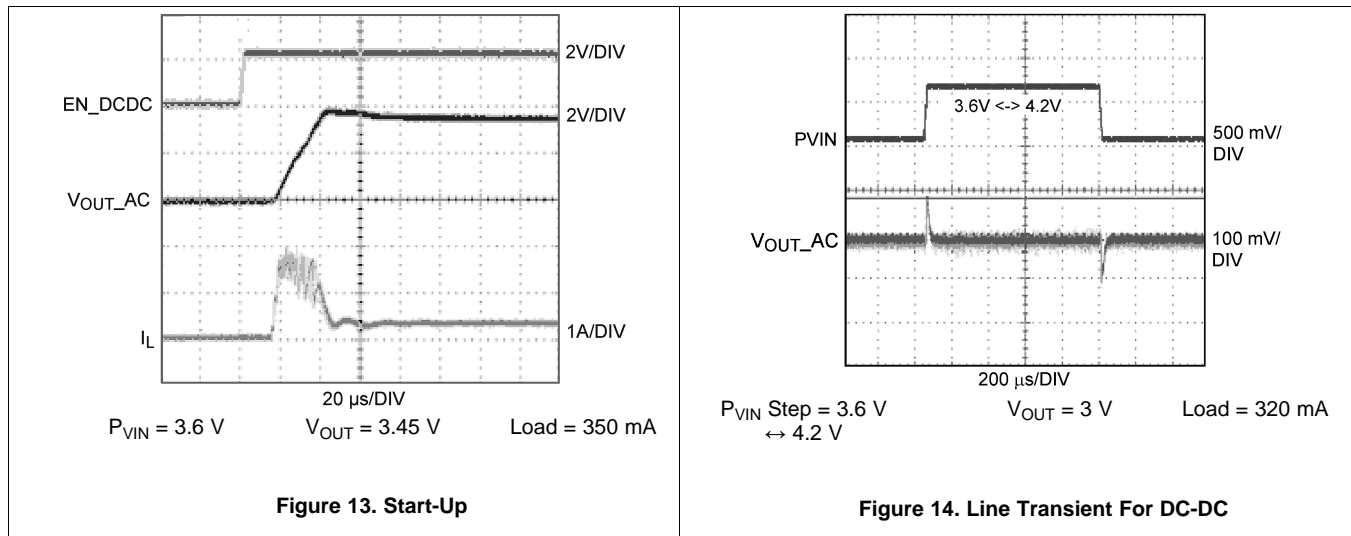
2V/DIV

EN_DCDC

2V/DIV

$V_{OUT}$_AC

$I_L$

1A/DIV

20 µs/DIV

$P_{VIN}$ = 3.6 V $V_{OUT}$ = 3.45 V Load = 350 mA

**Figure 13. Start-Up**

3.6V <-> 4.2V

PVIN

500 mV/ DIV

$V_{OUT}$_AC

100 mV/ DIV

200 µs/DIV

$P_{VIN}$ Step = 3.6 V ↔ 4.2 V $V_{OUT}$ = 3 V Load = 320 mA

**Figure 14. Line Transient For DC-DC**